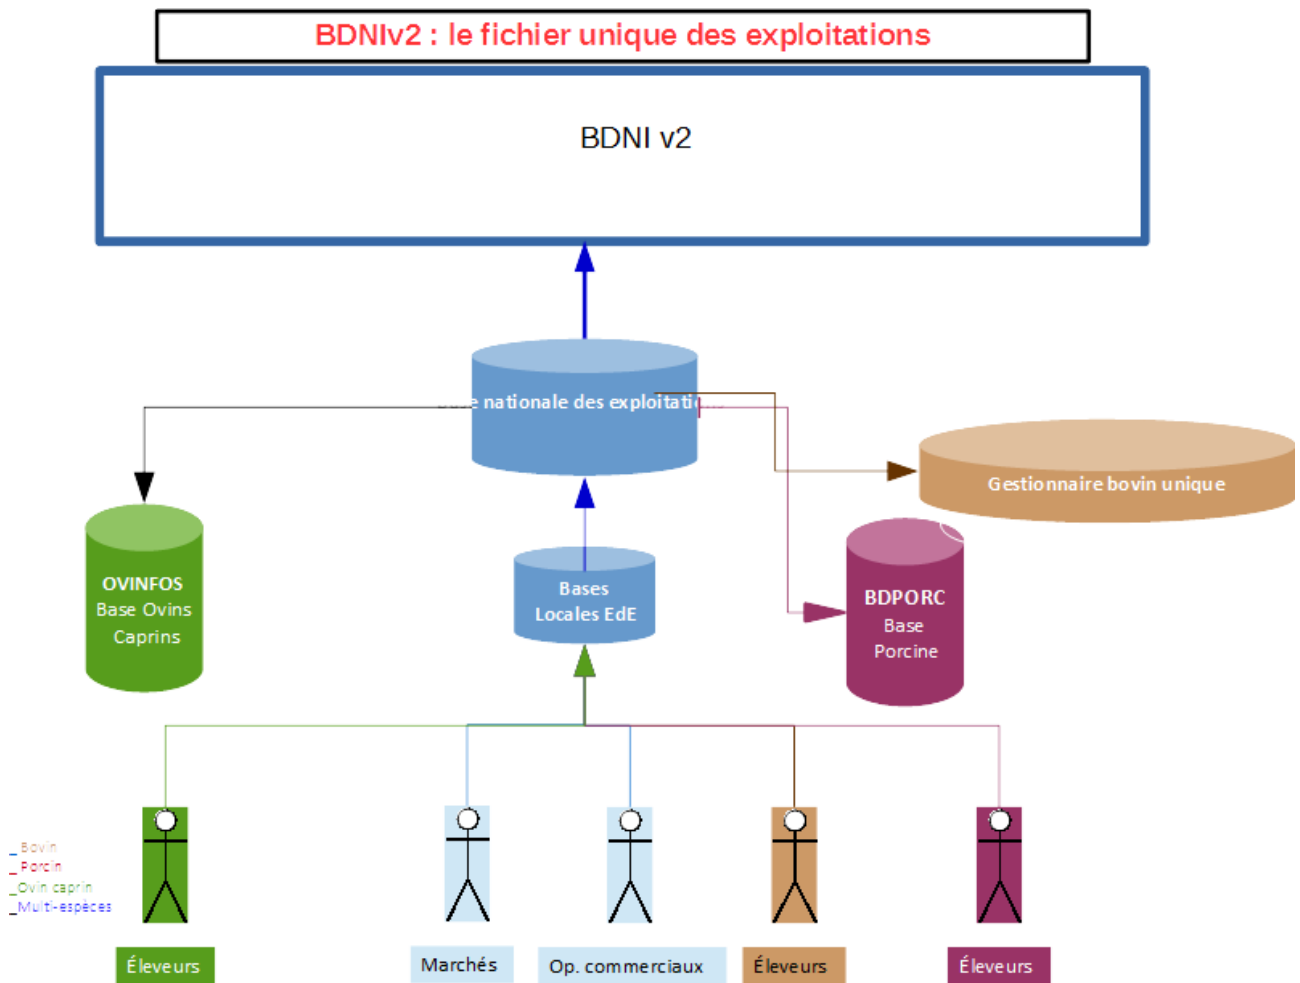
BDNIv2 : le fichier unique des exploitations

BDNI v2

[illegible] nationale des exploitati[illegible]

Gestionnaire bovin unique

OVINFOS
Base Ovins
Caprins

Bases
Locales EdE

BDPORC
Base
Porcine

_Bovin
_Porcin
_Ovin caprin
_Multi-espèces

Éleveurs

Marchés

Op. commerciaux

Éleveurs

Éleveurs